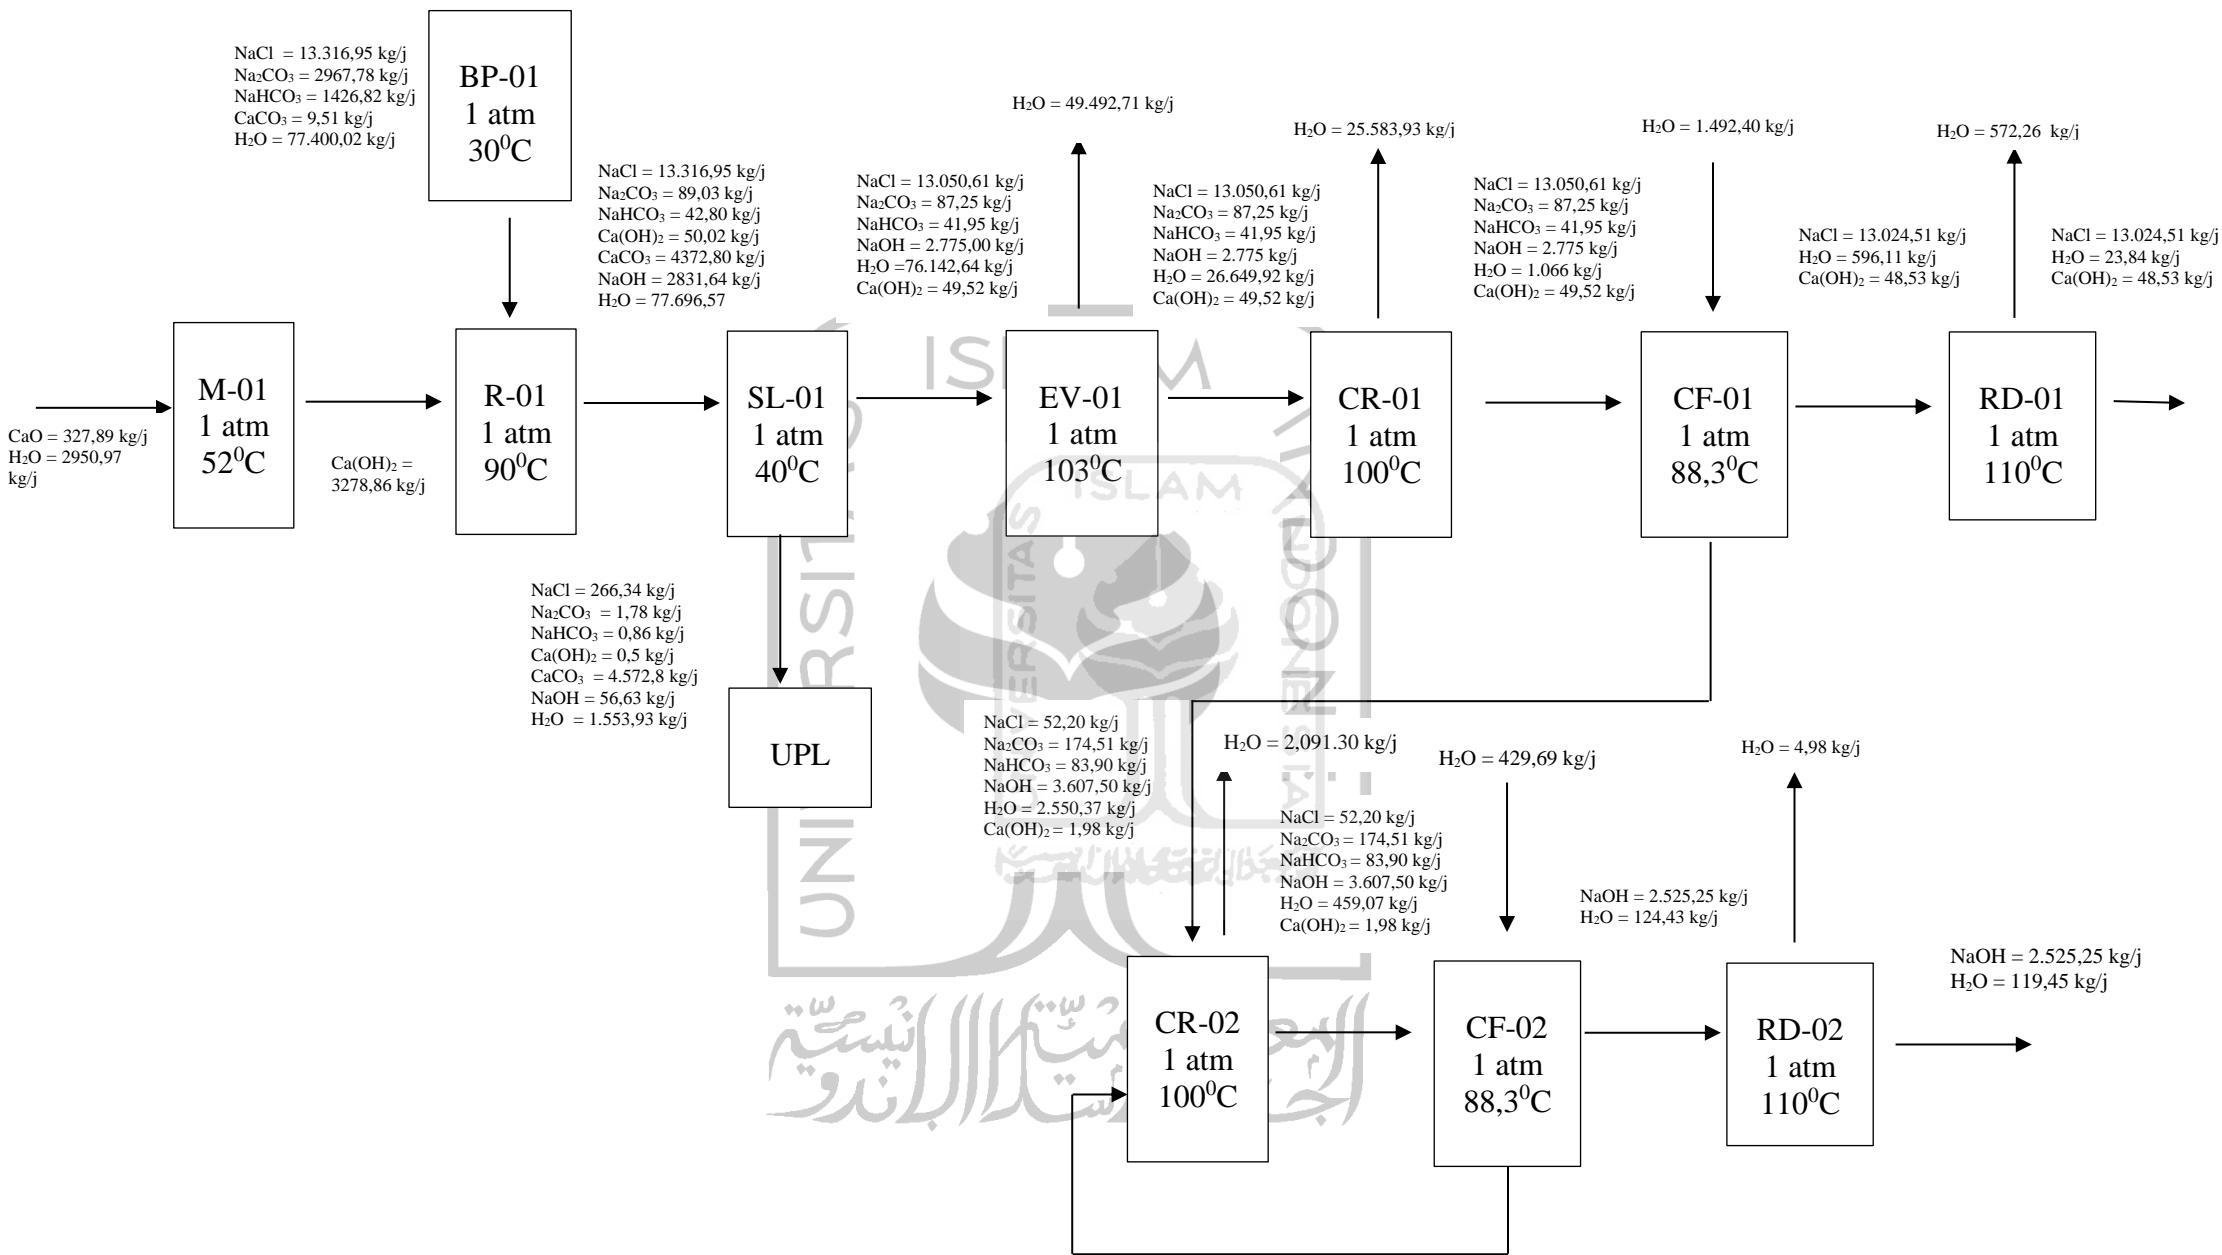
NaCl = 13.316,95 kg/j
$Na_2CO_3$ = 2967,78 kg/j
$NaHCO_3$ = 1426,82 kg/j
$CaCO_3$ = 9,51 kg/j
$H_2O$ = 77.400,02 kg/j

BP-01
1 atm
$30^0C$

$H_2O$ = 49.492,71 kg/j

$H_2O$ = 25.583,93 kg/j

$H_2O$ = 1.492,40 kg/j

$H_2O$ = 572,26 kg/j

NaCl = 13.316,95 kg/j
$Na_2CO_3$ = 89,03 kg/j
$NaHCO_3$ = 42,80 kg/j
$Ca(OH)_2$ = 50,02 kg/j
$CaCO_3$ = 4372,80 kg/j
NaOH = 2831,64 kg/j
$H_2O$ = 77.696,57

NaCl = 13.050,61 kg/j
$Na_2CO_3$ = 87,25 kg/j
$NaHCO_3$ = 41,95 kg/j
NaOH = 2.775,00 kg/j
$H_2O$ =76.142,64 kg/j
$Ca(OH)_2$ = 49,52 kg/j

NaCl = 13.050,61 kg/j
$Na_2CO_3$ = 87,25 kg/j
$NaHCO_3$ = 41,95 kg/j
NaOH = 2.775 kg/j
$H_2O$ = 26.649,92 kg/j
$Ca(OH)_2$ = 49,52 kg/j

NaCl = 13.050,61 kg/j
$Na_2CO_3$ = 87,25 kg/j
$NaHCO_3$ = 41,95 kg/j
NaOH = 2.775 kg/j
$H_2O$ = 1.066 kg/j
$Ca(OH)_2$ = 49,52 kg/j

NaCl = 13.024,51 kg/j
$H_2O$ = 596,11 kg/j
$Ca(OH)_2$ = 48,53 kg/j

NaCl = 13.024,51 kg/j
$H_2O$ = 23,84 kg/j
$Ca(OH)_2$ = 48,53 kg/j

CaO = 327,89 kg/j
$H_2O$ = 2950,97 kg/j

M-01
1 atm
$52^0C$

$Ca(OH)_2$ = 3278,86 kg/j

R-01
1 atm
$90^0C$

SL-01
1 atm
$40^0C$

EV-01
1 atm
$103^0C$

CR-01
1 atm
$100^0C$

CF-01
1 atm
$88,3^0C$

RD-01
1 atm
$110^0C$

NaCl = 266,34 kg/j
$Na_2CO_3$ = 1,78 kg/j
$NaHCO_3$ = 0,86 kg/j
$Ca(OH)_2$ = 0,5 kg/j
$CaCO_3$ = 4.572,8 kg/j
NaOH = 56,63 kg/j
$H_2O$ = 1.553,93 kg/j

UPL

NaCl = 52,20 kg/j
$Na_2CO_3$ = 174,51 kg/j
$NaHCO_3$ = 83,90 kg/j
NaOH = 3.607,50 kg/j
$H_2O$ = 2.550,37 kg/j
$Ca(OH)_2$ = 1,98 kg/j

$H_2O$ = 2,091.30 kg/j

$H_2O$ = 429,69 kg/j

$H_2O$ = 4,98 kg/j

NaCl = 52,20 kg/j
$Na_2CO_3$ = 174,51 kg/j
$NaHCO_3$ = 83,90 kg/j
NaOH = 3.607,50 kg/j
$H_2O$ = 459,07 kg/j
$Ca(OH)_2$ = 1,98 kg/j

NaOH = 2.525,25 kg/j
$H_2O$ = 124,43 kg/j

NaOH = 2.525,25 kg/j
$H_2O$ = 119,45 kg/j

CR-02
1 atm
$100^0C$

CF-02
1 atm
$88,3^0C$

RD-02
1 atm
$110^0C$

ISLAM
UNIVERSITAS ISLAM INDONESIA